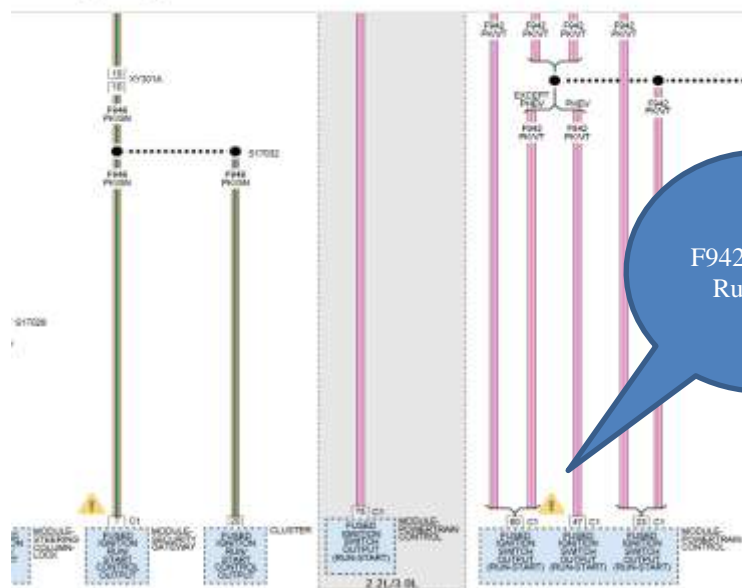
XY301A
F946
PK/GN
S1702
F946
PK/GN
F946
PK/GN
S1702B
F942
PK/VT
F942
PK/VT
F942
PK/VT
F942
PK/VT
EXCEPT PHEV
PHEV
F942
PK/VT
F942
PK/VT
F942
PK/VT
F942
Ru
C1
MODULE-STEERING COLUMN
MODULE-SAFETY GATEWAY
CLUSTER
MODULE-POWERTRAIN CONTROL
2.2L/3.0L
C1
C1
C1
C1
MODULE-POWERTRAIN CONTROL